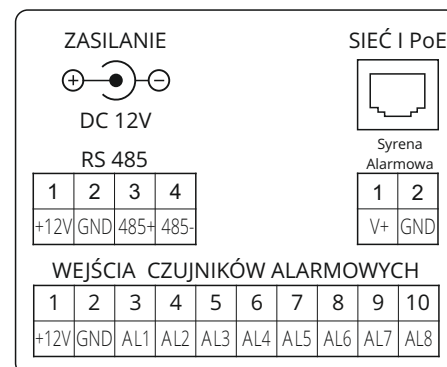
ZASILANIE

$\oplus$ $\ominus$

DC 12V

SIEĆ I PoE

RS 485

| 1 | 2 | 3 | 4 |
|---|---|---|---|
| +12V | GND | 485+ | 485- |

Syrena Alarmowa

| 1 | 2 |
|---|---|
| V+ | GND |

WEJŚCIA CZUJNIKÓW ALARMOWYCH

| 1 | 2 | 3 | 4 | 5 | 6 | 7 | 8 | 9 | 10 |
|---|---|---|---|---|---|---|---|---|---|
| +12V | GND | AL1 | AL2 | AL3 | AL4 | AL5 | AL6 | AL7 | AL8 |